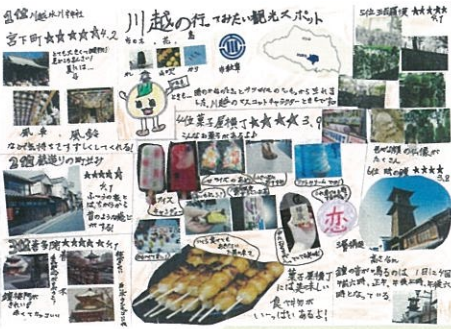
川越の行ってみたい観光スポット

1位 川越氷川神社
宮下町 ★★★★ 4.2
とても大きい神社でお参りすると良いことが…
風車・風鈴
なつを感じさせてすずしくしてくれる！

2位 蔵造りの町並み
★★★★
くらづくりの家と昔のふんいきが…

3位 喜多院 ★★★★★
たくさんの…

鐘撞堂

市の木
市の花
市章

菓子屋横丁 ★★★★ 3.9

4位 菓子屋横丁
アイス
恋
小江戸

菓子屋横丁にはおいしいお菓子がいっぱいあるよ！

5位 時の鐘 ★★★★
鐘が鳴るのは1日に4回 午前6時、正午、午後3時、午後6時となっている

高さ 16m

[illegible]